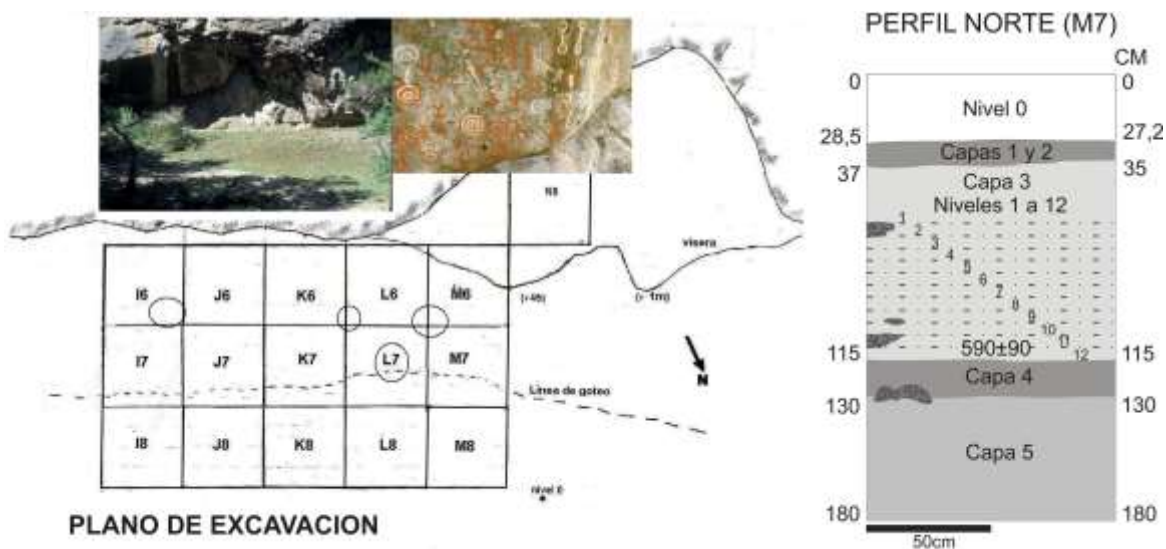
N5

visera

I6 J6 K6 L6 M6

(+48) (-1m)

I7 J7 K7 L7 M7

N

Linea de goteo

I8 J8 K8 L8 M8

nivel 0

PLANO DE EXCAVACION

PERFIL NORTE (M7)

CM

0 0

Nivel 0

28,5 27,2

Capas 1 y 2

37 35

Capa 3
Niveles 1 a 12

1 2 3 4 5 6 7 8 9 10 11 12

590±90

115 115

Capa 4

130 130

Capa 5

180 180

50cm